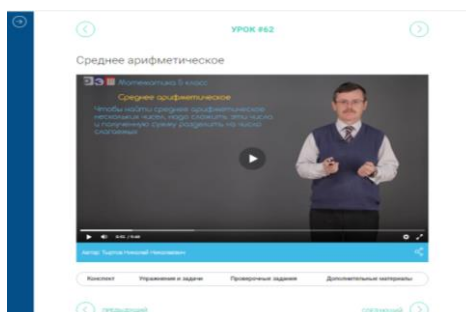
УРОК #62

Среднее арифметическое

Математика 5 класс

Среднее арифметическое

Чтобы найти среднее арифметическое нескольких чисел, надо сложить эти числа и полученную сумму разделить на число слагаемых

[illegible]

Автор: Тырнов Николай Николаевич

Конспект | Упражнения и задачи | Проверочные задания | Дополнительные материалы

ПРЕДЫДУЩИЙ | СЛЕДУЮЩИЙ